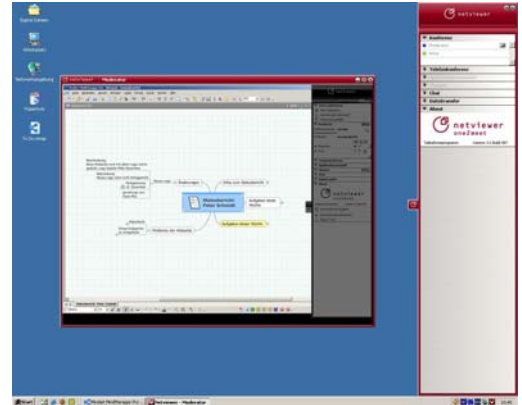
netviewer

Konferenz

Telefonkonferenz

Chat

Dateitransfer

About

netviewer one2meet

netviewer Moderator

Webseite Peter Schmidt

Änderungen

Aufgaben

Probleme der Webseite

Aufgaben dieser Woche

netviewer

Start

Netviewer Moderator